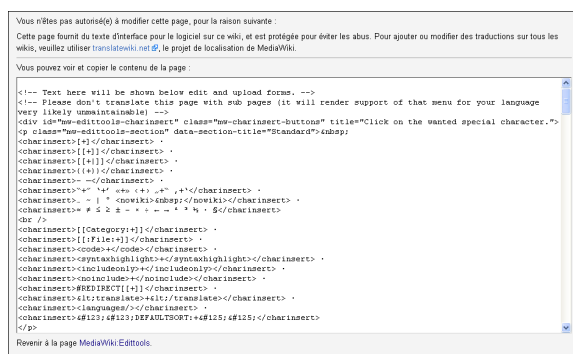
Vous n'êtes pas autorisé(e) à modifier cette page, pour la raison suivante :

Cette page fournit du texte d'interface pour le logiciel sur ce wiki, et est protégée pour éviter les abus. Pour ajouter ou modifier des traductions sur tous les wikis, veuillez utiliser translatewiki.net, le projet de localisation de MediaWiki.

Vous pouvez voir et copier le contenu de la page :

<!-- Text here will be shown below edit and upload forms. -->
<!-- Please don't translate this page with sub pages (it will render support of that menu for your language very likely unmaintainable) -->
<div id="mw-edittools-charinsert" class="mw-charinsert-buttons" title="Click on the wanted special character.">
<p class="mw-edittools-section" data-section-title="Standard">&nbsp;
<charinsert>[+]</charinsert> ·
<charinsert>[[+]]</charinsert> ·
<charinsert>[[+|]]</charinsert> ·
<charinsert>((+))</charinsert> ·
<charinsert>– —</charinsert> ·
<charinsert>"+" '+' «+» ‹+› „+" ,+'</charinsert> ·
<charinsert>~ | ° <nowiki>&nbsp;</nowiki></charinsert> ·
<charinsert>≈ ≠ ≤ ≥ ± − × ÷ ← → ² ³ ½ · §</charinsert>
<br />
<charinsert>[[Category:+]]</charinsert> ·
<charinsert>[[:File:+]]</charinsert> ·
<charinsert><code>+</code></charinsert> ·
<charinsert><syntaxhighlight>+</syntaxhighlight></charinsert> ·
<charinsert><includeonly>+</includeonly></charinsert> ·
<charinsert><noinclude>+</noinclude></charinsert> ·
<charinsert>#REDIRECT[[+]]</charinsert> ·
<charinsert>&lt;translate>+&lt;/translate></charinsert> ·
<charinsert><languages/></charinsert> ·
<charinsert>&#123;&#123;DEFAULTSORT:+&#125;&#125;</charinsert>
</p>

Revenir à la page MediaWiki:Edittools.